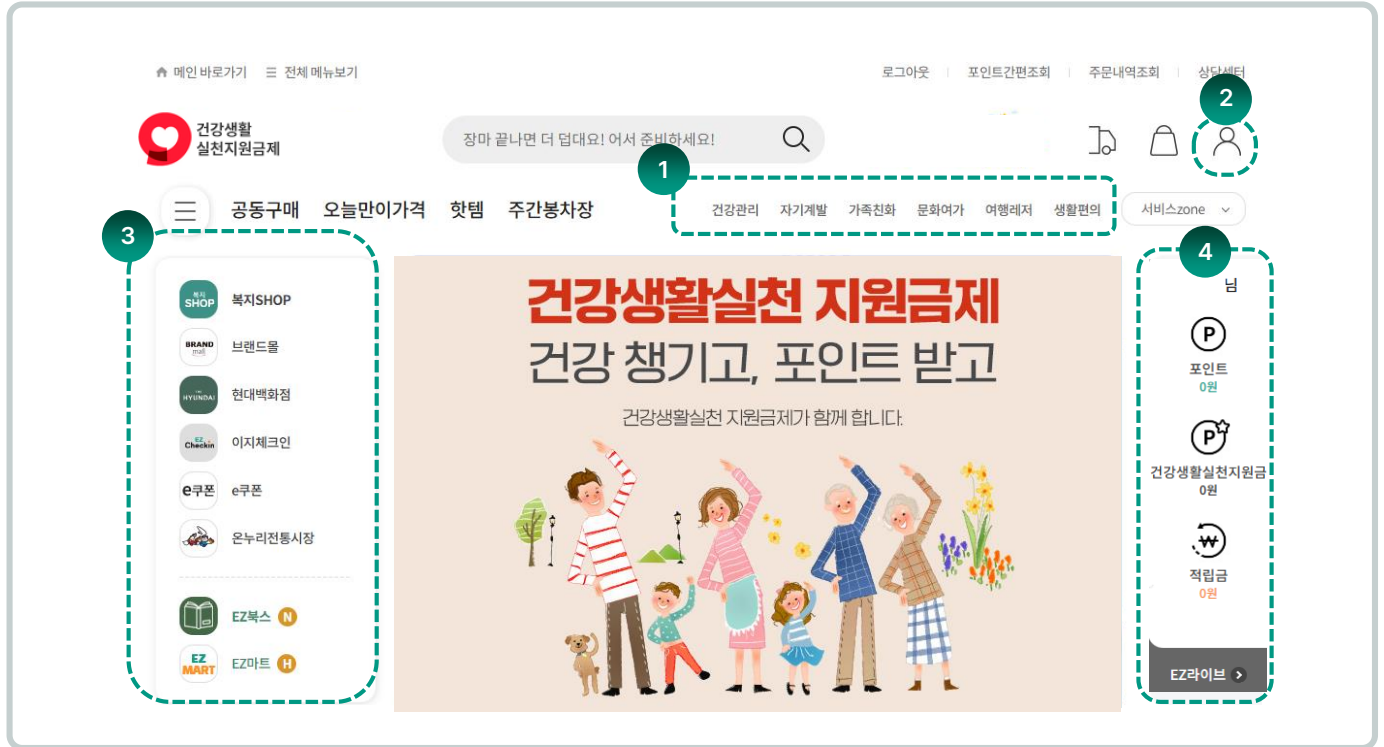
메인 바로가기 전체 메뉴보기

로그아웃 | 포인트간편조회 | 주문내역조회 | 상담센터

건강생활 실천지원금제

장마 끝나면 더 덥대요! 어서 준비하세요!

2

1

공동구매 오늘만이가격 핫템 주간봉차장

건강관리 자기계발 가족친화 문화여가 여행레저 생활편의

서비스zone

3

4

복지 SHOP 복지SHOP

BRAND mall 브랜드몰

HYUNDAI 현대백화점

EZ Checkin 이지체크인

e쿠폰 e쿠폰

온누리전통시장

EZ북스 N

EZ MART EZ마트 H

건강생활실천 지원금제

건강 챙기고, 포인트 받고

건강생활실천 지원금제가 함께 합니다.

님

P

포인트

0원

P

건강생활실천지원금

0원

₩

적립금

0원

EZ라이브